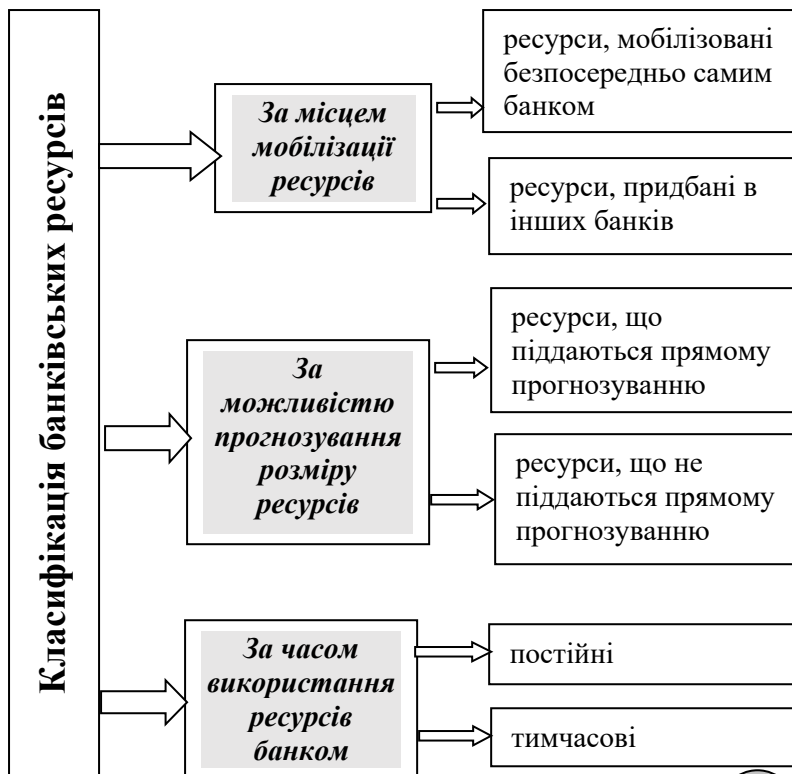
Класифікація банківських ресурсів

За місцем мобілізації ресурсів

ресурси, мобілізовані безпосередньо самим банком

ресурси, придбані в інших банків

За можливістю прогнозування розміру ресурсів

ресурси, що піддаються прямому прогнозуванню

ресурси, що не піддаються прямому прогнозуванню

За часом використання ресурсів банком

постійні

тимчасові